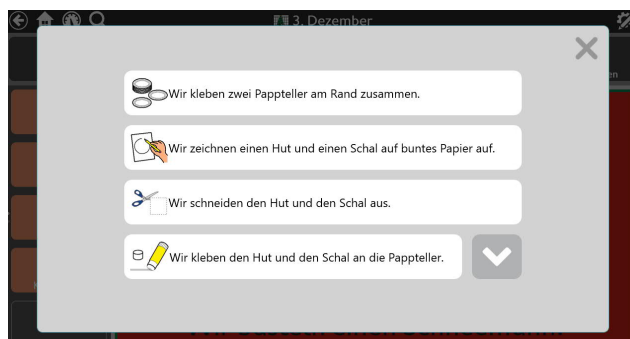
3. Dezember

Wir kleben zwei Pappteller am Rand zusammen.

Wir zeichnen einen Hut und einen Schal auf buntes Papier auf.

Wir schneiden den Hut und den Schal aus.

Wir kleben den Hut und den Schal an die Pappteller.